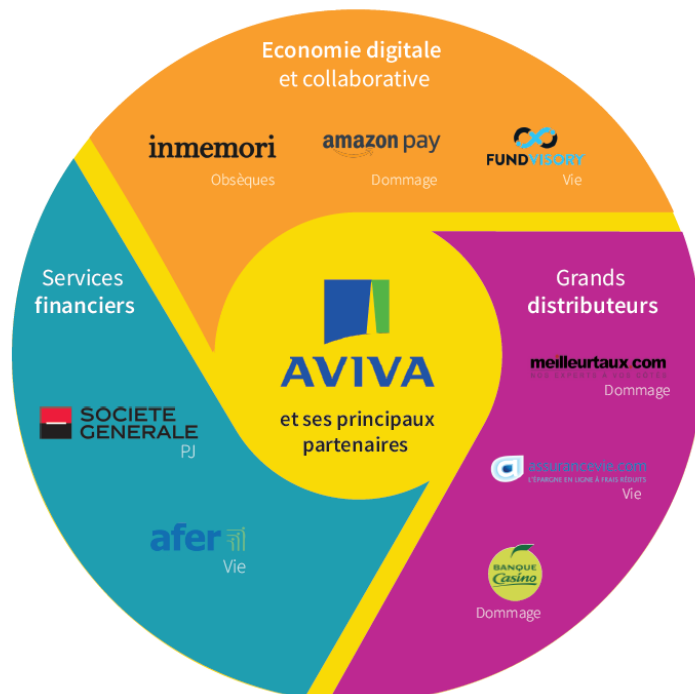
Economie digitale et collaborative

inmemori
Obsèques

amazon pay
Dommage

FUNDVISORY
Vie

Services financiers

SOCIETE GENERALE
PJ

afer
Vie

AVIVA
et ses principaux partenaires

Grands distributeurs

meilleurtaux.com
Dommage

assurancevie.com
L'ÉPARGNE EN LIGNE À FRAIS RÉDUITS
Vie

BANQUE Casino
Dommage